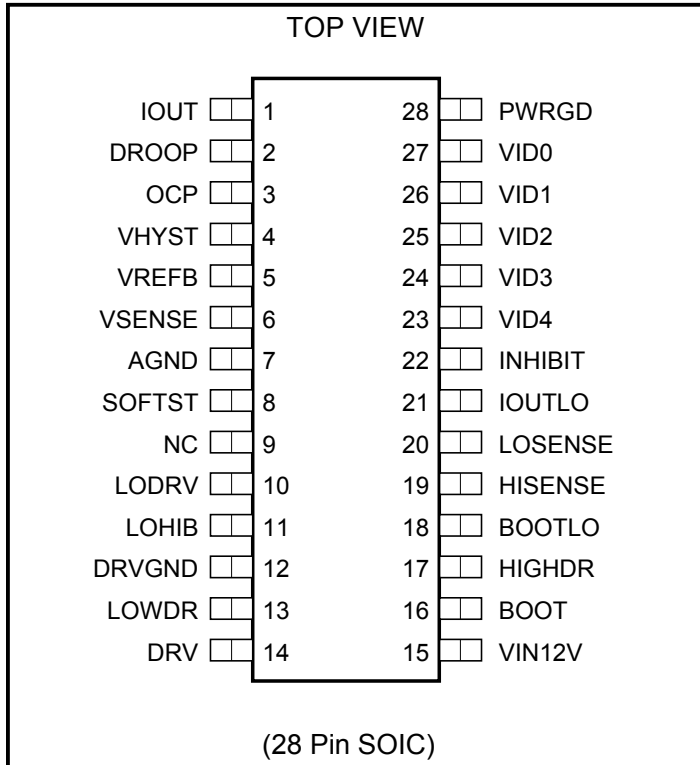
TOP VIEW

IOUT 1
DROOP 2
OCP 3
VHYST 4
VREFB 5
VSENSE 6
AGND 7
SOFTST 8
NC 9
LODRV 10
LOHIB 11
DRVGND 12
LOWDR 13
DRV 14

28 PWRGD
27 VID0
26 VID1
25 VID2
24 VID3
23 VID4
22 INHIBIT
21 IOUTLO
20 LOSENSE
19 HISENSE
18 BOOTLO
17 HIGHDR
16 BOOT
15 VIN12V

(28 Pin SOIC)